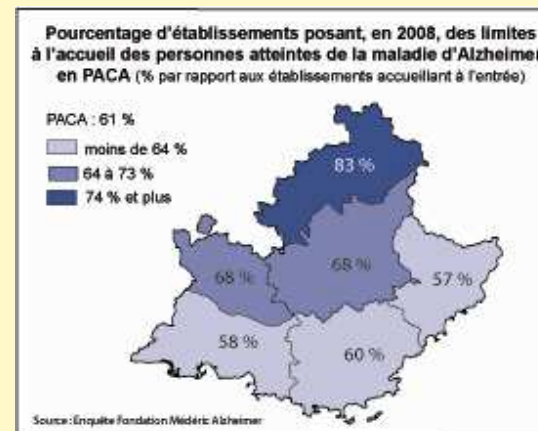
Pourcentage d'établissements posant, en 2008, des limites à l'accueil des personnes atteintes de la maladie d'Alzheimer en PACA (% par rapport aux établissements accueillant à l'entrée)

PACA : 61 %

moins de 64 %

64 à 73 %

74 % et plus

83 %

68 %

68 %

57 %

58 %

60 %

Source : Enquête Fondation Médéric Alzheimer